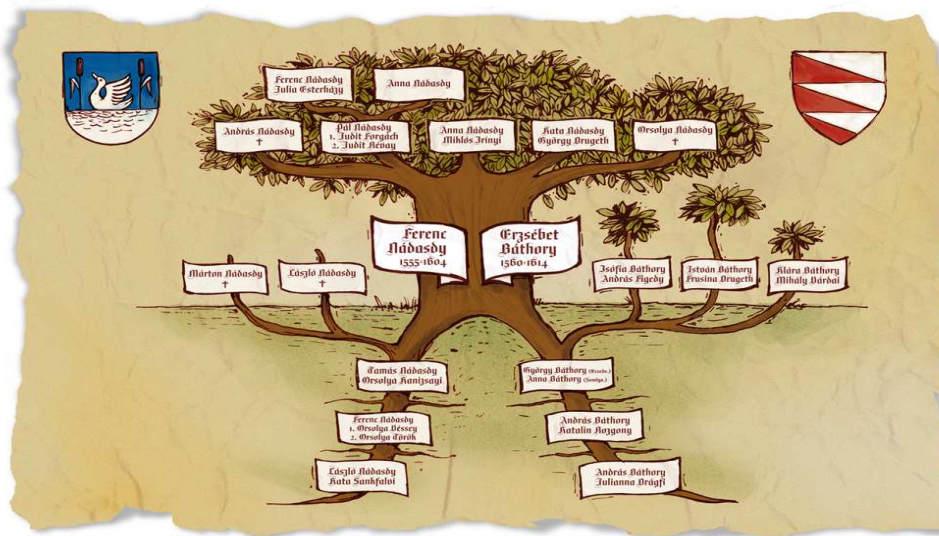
Ferenc Nádasdy
Julia Esterházy

Anna Nádasdy

András Nádasdy
†

Pál Nádasdy
1. Judit Forgách
2. Judit Révay

Anna Nádasdy
Miklós Zrinyi

Kata Nádasdy
György Drugeth

Orsolya Nádasdy
†

Ferenc Nádasdy
1555-1604

Erzsébet Báthory
1560-1614

Márton Nádasdy
†

László Nádasdy
†

Zsófia Báthory
András Figedy

István Báthory
Frusina Drugeth

Klára Báthory
Mihály Várdai

Tamás Nádasdy
Orsolya Kanizsayi

György Báthory (Ecsedi)
Anna Báthory (Somlyo)

Ferenc Nádasdy
1. Orsolya Déssey
2. Orsolya Török

András Báthory
Katalin Rozgony

László Nádasdy
Kata Sankfalvi

András Báthory
Julianna Drágfi